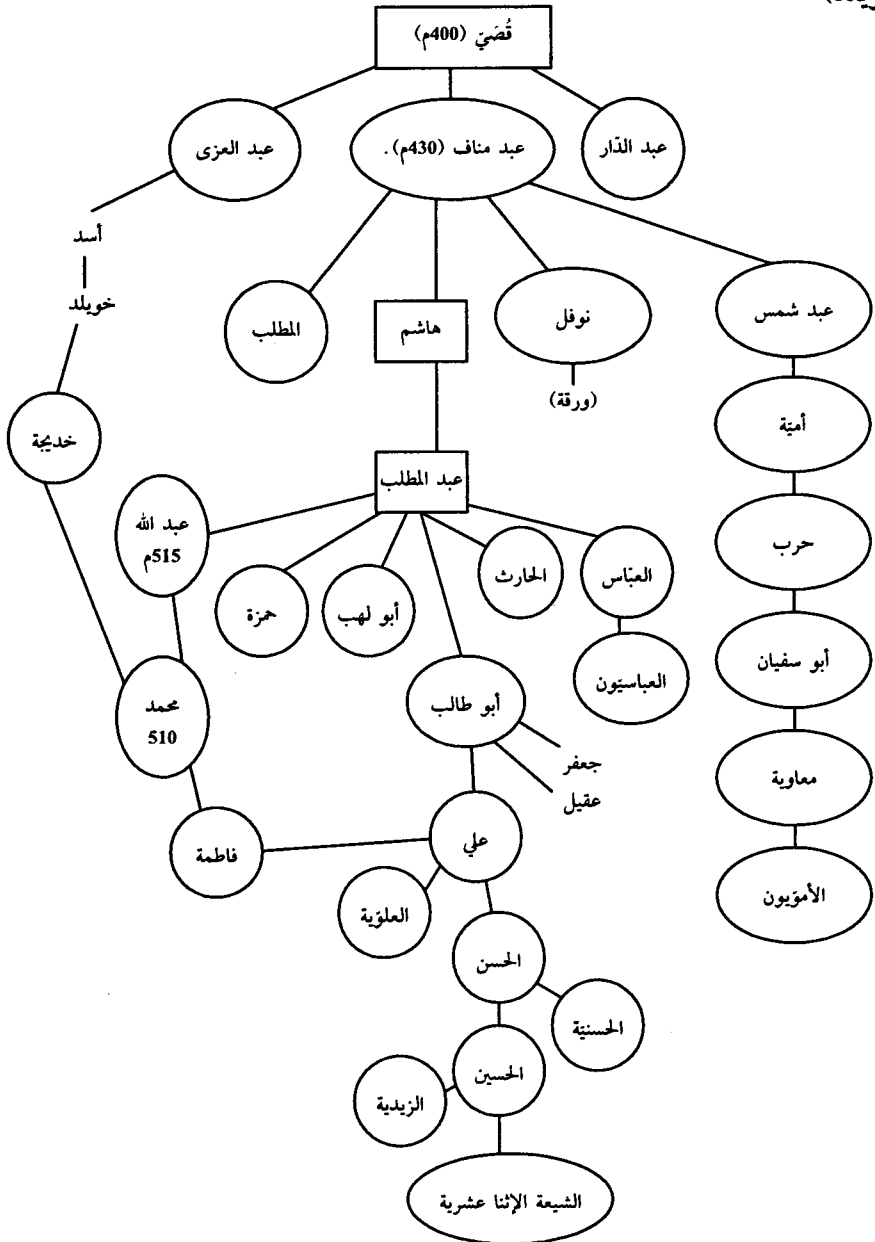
قُصَيّ (400م)

عبد العزى

عبد مناف (430م).

عبد الدّار

أسد

خويلد

المطلب

هاشم

نوفل

(ورقة)

عبد شمس

خديجة

عبد المطلب

أمية

عبد الله 515م

حمزة

أبو لهب

الحارث

العبّاس

حرب

العباسيّون

محمد 510

أبو طالب

أبو سفيان

جعفر

عقيل

معاوية

فاطمة

علي

العلوية

الأمويون

الحسن

الحسنية

الحسين

الزيدية

الشيعة الإثنا عشرية